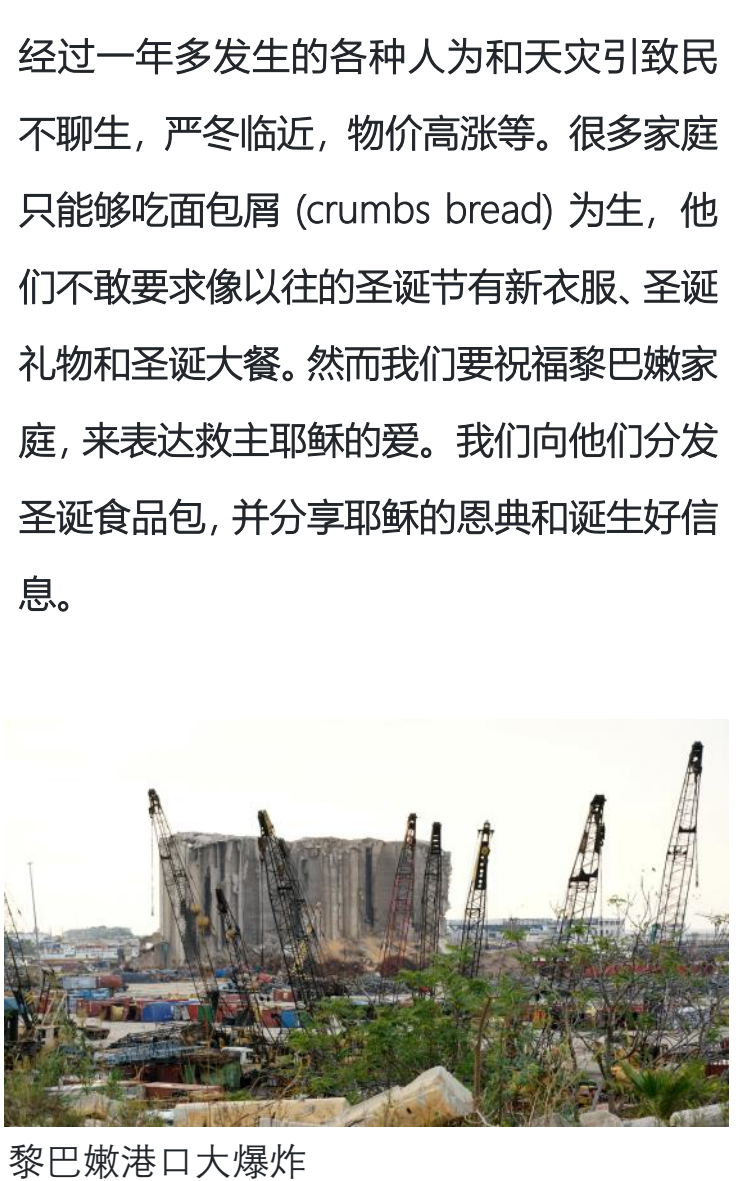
经过一年多发生的各种人为和天灾引致民不聊生，严冬临近，物价高涨等。很多家庭只能够吃面包屑 (crumbs bread) 为生，他们不敢要求像以往的圣诞节有新衣服、圣诞礼物和圣诞大餐。然而我们要祝福黎巴嫩家庭, 来表达救主耶稣的爱。我们向他们分发圣诞食品包, 并分享耶稣的恩典和诞生好信息。

黎巴嫩港口大爆炸